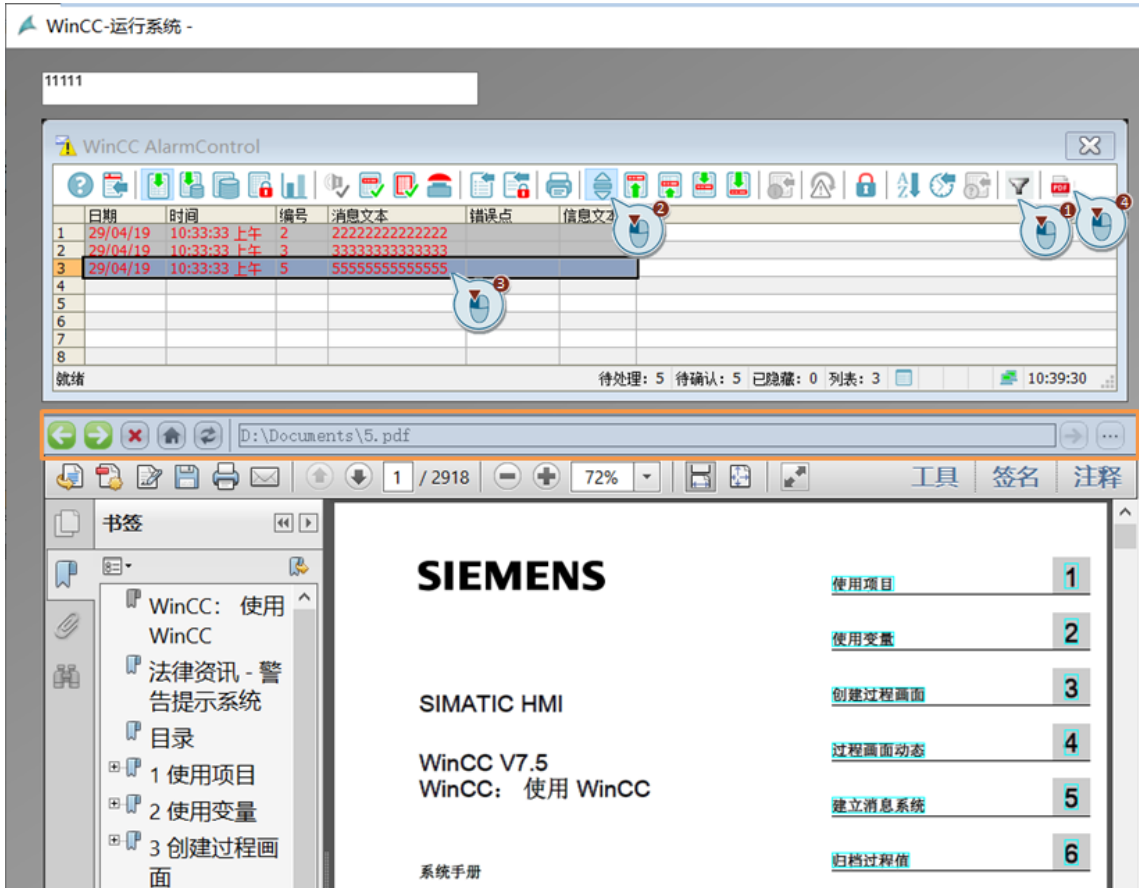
WinCC-运行系统 -

11111

WinCC AlarmControl

| | 日期 | 时间 | 编号 | 消息文本 | 错误点 | 信息文本 |
|---|---|---|---|---|---|---|
| 1 | 29/04/19 | 10:33:33 上午 | 2 | 22222222222222 | | |
| 2 | 29/04/19 | 10:33:33 上午 | 3 | 33333333333333 | | |
| 3 | 29/04/19 | 10:33:33 上午 | 5 | 55555555555555 | | |
| 4 | | | | | | |
| 5 | | | | | | |
| 6 | | | | | | |
| 7 | | | | | | |
| 8 | | | | | | |

就绪 待处理：5 待确认：5 已隐藏：0 列表：3 10:39:30

D:\Documents\5.pdf

1 / 2918 72% 工具 签名 注释

书签

WinCC：使用 WinCC
法律资讯 - 警告提示系统
目录
1 使用项目
2 使用变量
3 创建过程画面

SIEMENS

SIMATIC HMI

WinCC V7.5
WinCC： 使用 WinCC

系统手册

使用项目 1
使用变量 2
创建过程画面 3
过程画面动态 4
建立消息系统 5
归档过程值 6